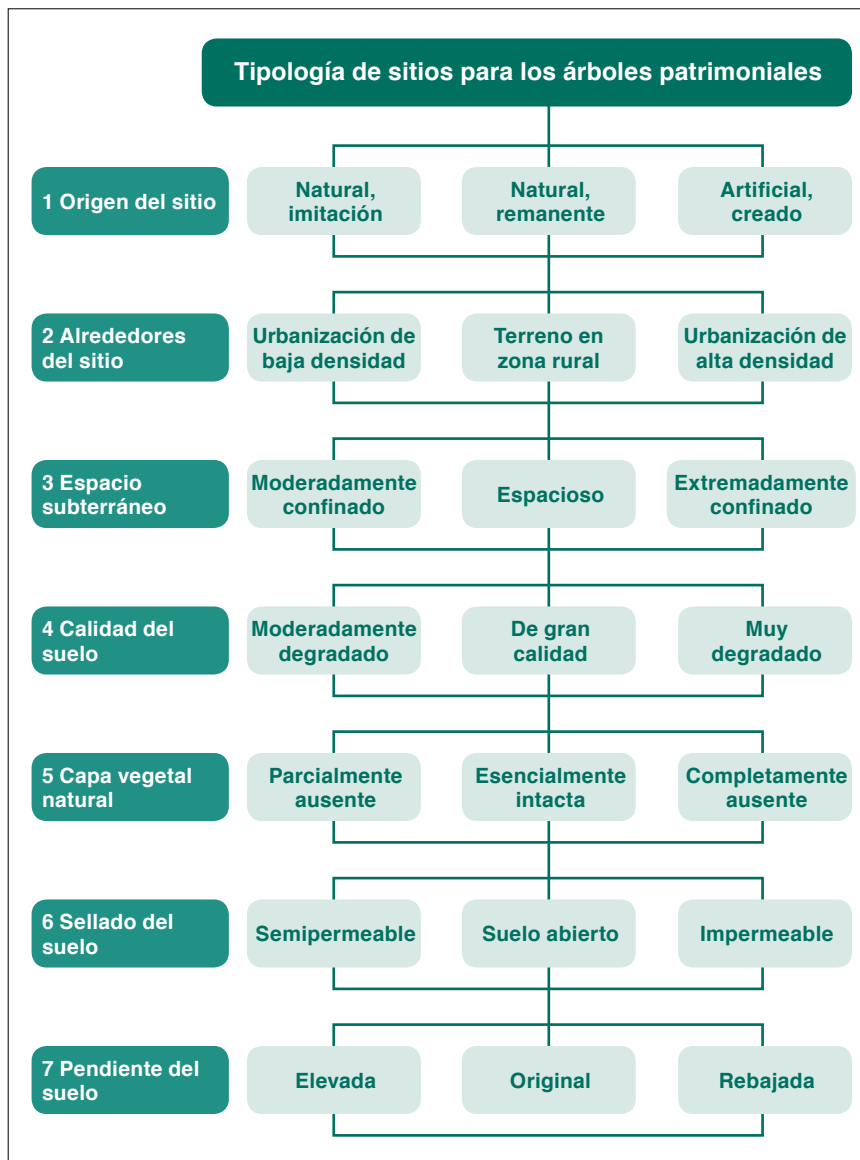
Tipología de sitios para los árboles patrimoniales

1 Origen del sitio

Natural, imitación

Natural, remanente

Artificial, creado

2 Alrededores del sitio

Urbanización de baja densidad

Terreno en zona rural

Urbanización de alta densidad

3 Espacio subterráneo

Moderadamente confinado

Espacioso

Extremadamente confinado

4 Calidad del suelo

Moderadamente degradado

De gran calidad

Muy degradado

5 Capa vegetal natural

Parcialmente ausente

Esencialmente intacta

Completamente ausente

6 Sellado del suelo

Semipermeable

Suelo abierto

Impermeable

7 Pendiente del suelo

Elevada

Original

Rebajada